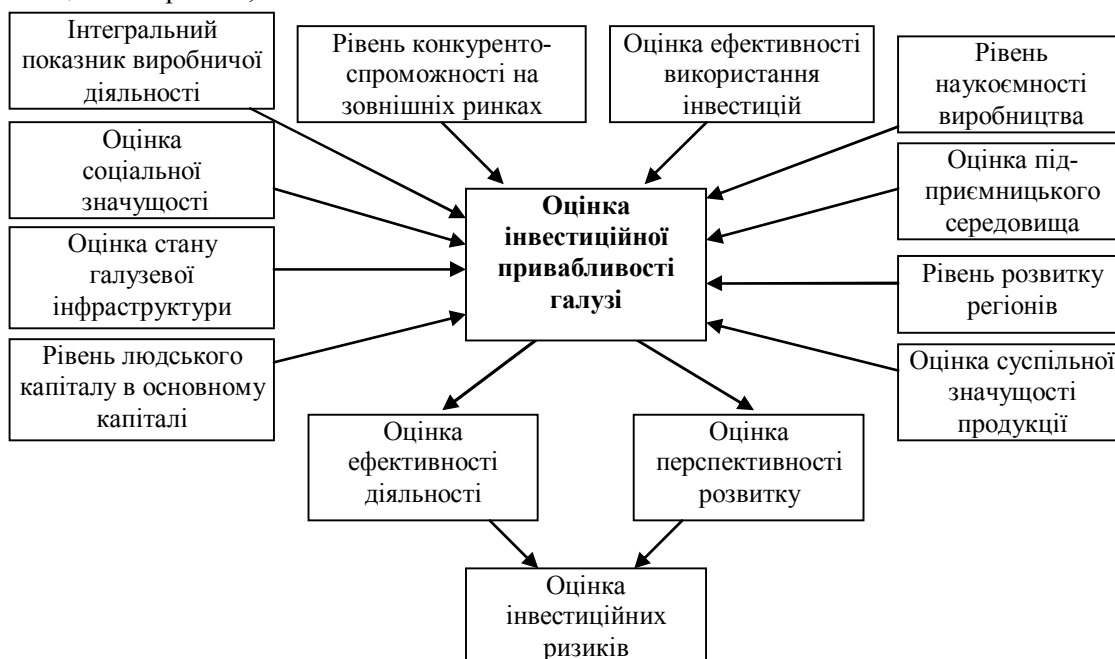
Інтегральний показник виробничої діяльності

Рівень конкурентоспроможності на зовнішніх ринках

Оцінка ефективності використання інвестицій

Рівень наукоємності виробництва

Оцінка соціальної значущості

Оцінка підприємницького середовища

Оцінка інвестиційної привабливості галузі

Оцінка стану галузевої інфраструктури

Рівень розвитку регіонів

Рівень людського капіталу в основному капіталі

Оцінка суспільної значущості продукції

Оцінка ефективності діяльності

Оцінка перспективності розвитку

Оцінка інвестиційних ризиків